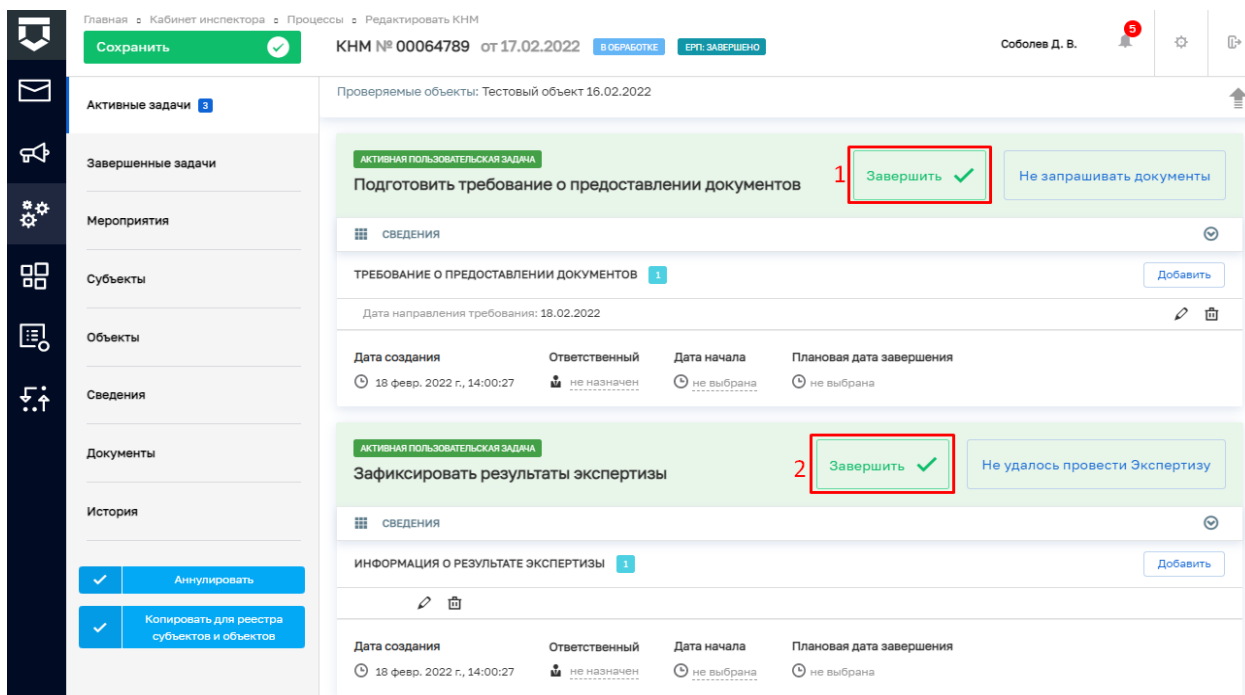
Главная • Кабинет инспектора • Процессы • Редактировать КНМ

Сохранить

КНМ № 00064789 от 17.02.2022 В ОБРАБОТКЕ ЕРП: ЗАВЕРШЕНО

Соболев Д. В.

5

Активные задачи 3

Завершенные задачи

Мероприятия

Субъекты

Объекты

Сведения

Документы

История

Аннулировать

Копировать для реестра субъектов и объектов

Проверяемые объекты: Тестовый объект 16.02.2022

АКТИВНАЯ ПОЛЬЗОВАТЕЛЬСКАЯ ЗАДАЧА

Подготовить требование о предоставлении документов

1 Завершить

Не запрашивать документы

СВЕДЕНИЯ

ТРЕБОВАНИЕ О ПРЕДОСТАВЛЕНИИ ДОКУМЕНТОВ 1

Добавить

Дата направления требования: 18.02.2022

| Дата создания | Ответственный | Дата начала | Плановая дата завершения |
|---|---|---|---|
| 18 февр. 2022 г., 14:00:27 | не назначен | не выбрана | не выбрана |

АКТИВНАЯ ПОЛЬЗОВАТЕЛЬСКАЯ ЗАДАЧА

Зафиксировать результаты экспертизы

2 Завершить

Не удалось провести Экспертизу

СВЕДЕНИЯ

ИНФОРМАЦИЯ О РЕЗУЛЬТАТЕ ЭКСПЕРТИЗЫ 1

Добавить

| Дата создания | Ответственный | Дата начала | Плановая дата завершения |
|---|---|---|---|
| 18 февр. 2022 г., 14:00:27 | не назначен | не выбрана | не выбрана |